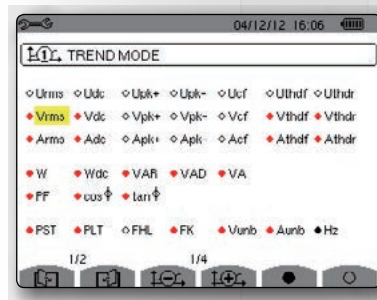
04/12/12 16:06

TREND MODE

Urms Udc Upk+ Upk- Ucf Uthdf Uthdr

Vrms Vdc Vpk+ Vpk- Vcf Vthdf Vthdr

Arms Adc Apk+ Apk- Acf Athdf Athdr

W Wdc VAR VAD VA

PF cos$\phi$ tan$\phi$

PST PLT FHL FK Vunb Aunb Hz

1/2 1/4